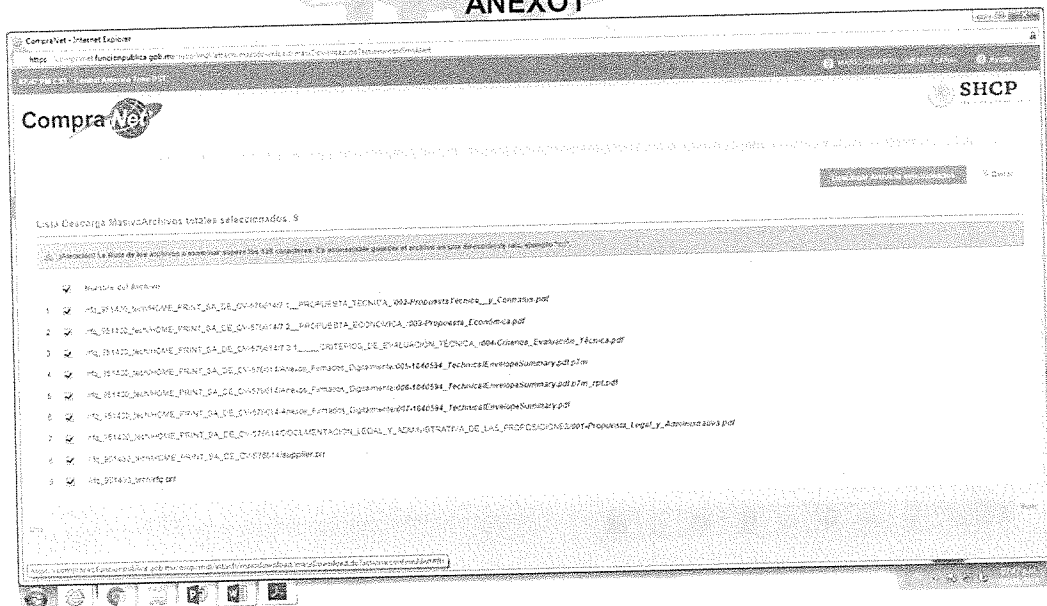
ANEXO 1

CompraNet - Internet Explorer

https://compranet.funcionpublica.gob.mx/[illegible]

SHCP

CompraNet

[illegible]

Lista Descarga MasivaArchivos totales seleccionados: 9

¡Atención! La lista de los archivos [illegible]

Nombre del Archivo

1 rfq_951430_tech/HOME_PRINT_DA_DE_CY-57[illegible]1_PROPUESTA_TECNICA_/002-Propuesta_Técnica_y_Comercial.pdf

2 rfq_951430_tech/HOME_PRINT_DA_DE_CY-57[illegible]2_PROPUESTA_ECONOMICA_/003-Propuesta_Económica.pdf

3 rfq_951430_tech/HOME_PRINT_DA_DE_CY-57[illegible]3_1_CRITERIOS_DE_EVALUACION_TECNICA_/004-Criterios_Evaluación_Técnica.pdf

4 rfq_951430_tech/HOME_PRINT_DA_DE_CY-57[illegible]Anexos_Formatos_Digitalmente/005-1840594_TechnicalEnvelopeSummary.pdf.p7m

5 rfq_951430_tech/HOME_PRINT_DA_DE_CY-57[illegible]Anexos_Formatos_Digitalmente/006-1840594_TechnicalEnvelopeSummary.pdf.p7m_tpt.pdf

6 rfq_951430_tech/HOME_PRINT_DA_DE_CY-57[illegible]Anexos_Formatos_Digitalmente/007-1840594_TechnicalEnvelopeSummary.pdf

7 rfq_951430_tech/HOME_PRINT_DA_DE_CY-57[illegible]DOCUMENTACION_LEGAL_Y_ADMINISTRATIVA_DE_LAS_PROPOSICIONES/001-Propuesta_Legal_y_Administrativa.pdf

8 rfq_951430_tech/HOME_PRINT_DA_DE_CY-57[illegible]supplier.txt

9 rfq_951430_tech/rfq.txt